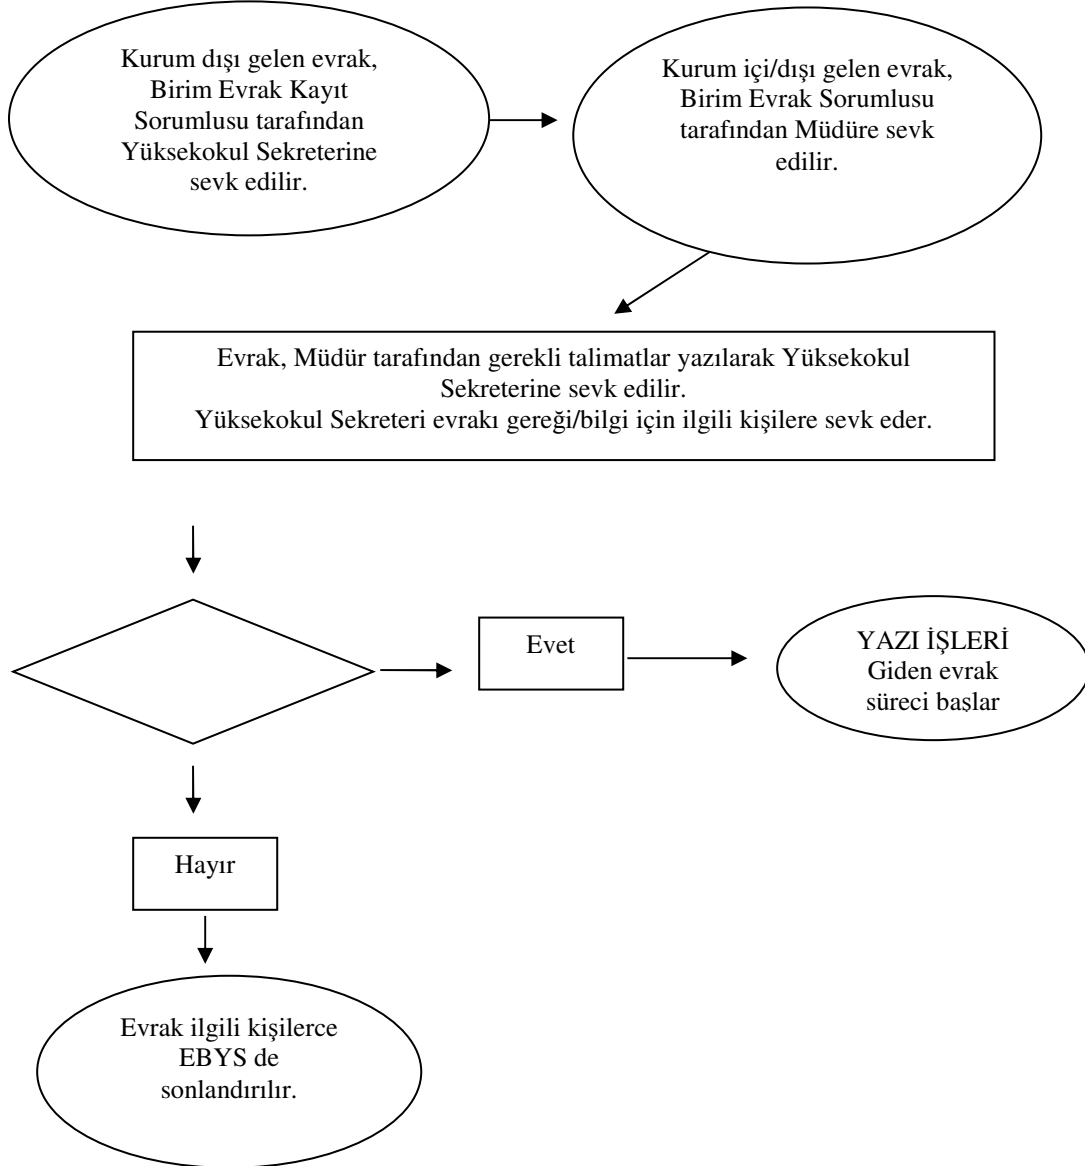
Kurum dışı gelen evrak, Birim Evrak Kayıt Sorumlusu tarafından Yüksekokul Sekreterine sevk edilir.

Kurum içi/dışı gelen evrak, Birim Evrak Sorumlusu tarafından Müdüre sevk edilir.

Evrak, Müdür tarafından gerekli talimatlar yazılarak Yüksekokul Sekreterine sevk edilir.
Yüksekokul Sekreteri evrakı gereği/bilgi için ilgili kişilere sevk eder.

Evet

YAZI İŞLERİ Giden evrak süreci başlar

Hayır

Evrak ilgili kişilerce EBYS de sonlandırılır.